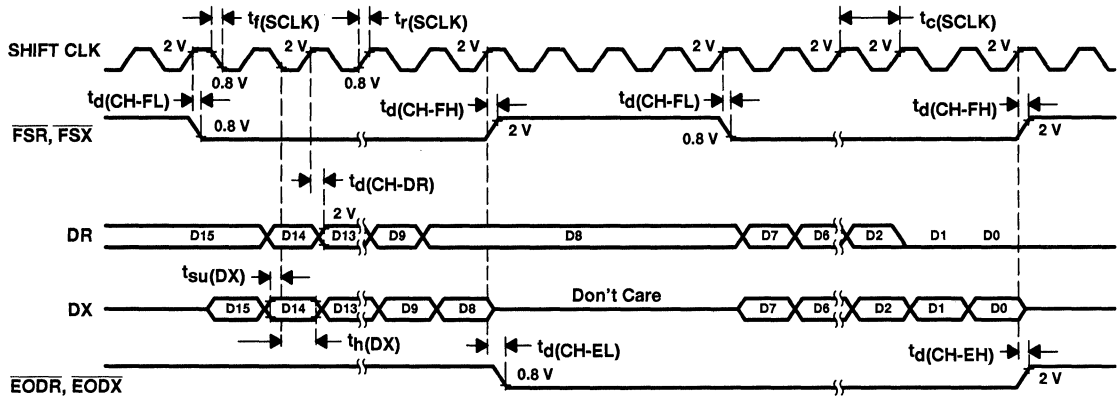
$t_{f(SCLK)}$ $t_{r(SCLK)}$ $t_{c(SCLK)}$

SHIFT CLK 2 V 2 V 2 V 2 V 2 V 2 V 2 V
0.8 V 0.8 V

$t_{d(CH-FL)}$ $t_{d(CH-FH)}$ $t_{d(CH-FL)}$ $t_{d(CH-FH)}$

$\overline{FSR}$, $\overline{FSX}$ 0.8 V 2 V 0.8 V 2 V

$t_{d(CH-DR)}$

2 V

DR D15 D14 D13 D9 D8 D7 D6 D2 D1 D0

$t_{su(DX)}$

DX D15 D14 D13 D9 D8 Don't Care D7 D6 D2 D1 D0

$t_{h(DX)}$ $t_{d(CH-EL)}$ $t_{d(CH-EH)}$

$\overline{EODR}$, $\overline{EODX}$ 0.8 V 2 V